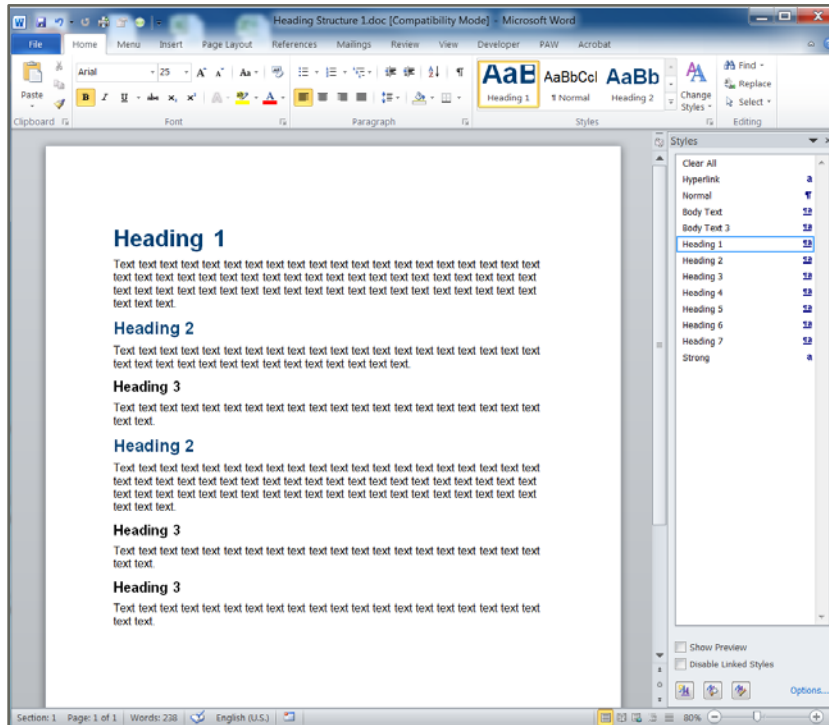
Heading Structure 1.doc [Compatibility Mode] - Microsoft Word

File Home Menu Insert Page Layout References Mailings Review View Developer PAW Acrobat

Paste
Arial 25
B I U abe $x_2$ $x^2$
Clipboard Font Paragraph
AaB AaBbCcI AaBb
Heading 1 ¶ Normal Heading 2
Change Styles
Styles
Find
Replace
Select
Editing

Heading 1

Text text text text text text text text text text text text text text text text text text text text text text text text text text text text text text text text text text text text text text text text text text text text text text text text text text text text text text text text text text text text text text text.

Heading 2

Text text text text text text text text text text text text text text text text text text text text text text text text text text text text text text text text text text text text.

Heading 3

Text text text text text text text text text text text text text text text text text text text text text text text.

Heading 2

Text text text text text text text text text text text text text text text text text text text text text text text text text text text text text text text text text text text text text text text text text text text text text text text text text text text text text text text text text text text text text text.

Heading 3

Text text text text text text text text text text text text text text text text text text text text text text text.

Heading 3

Text text text text text text text text text text text text text text text text text text text text text text text.

Styles
Clear All
Hyperlink a
Normal ¶
Body Text
Body Text 3
Heading 1
Heading 2
Heading 3
Heading 4
Heading 5
Heading 6
Heading 7
Strong a

Show Preview
Disable Linked Styles
Options...

Section: 1 Page: 1 of 1 Words: 238 English (U.S.) 80%